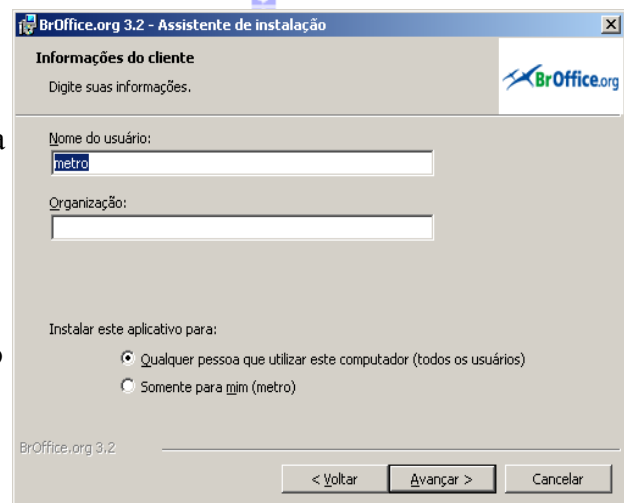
BrOffice.org 3.2 - Assistente de instalação

Informações do cliente

Digite suas informações.

BrOffice.org

Nome do usuário:

metro

Organização:

Instalar este aplicativo para:

Qualquer pessoa que utilizar este computador (todos os usuários)

Somente para mim (metro)

BrOffice.org 3.2

< Voltar

Avançar >

Cancelar